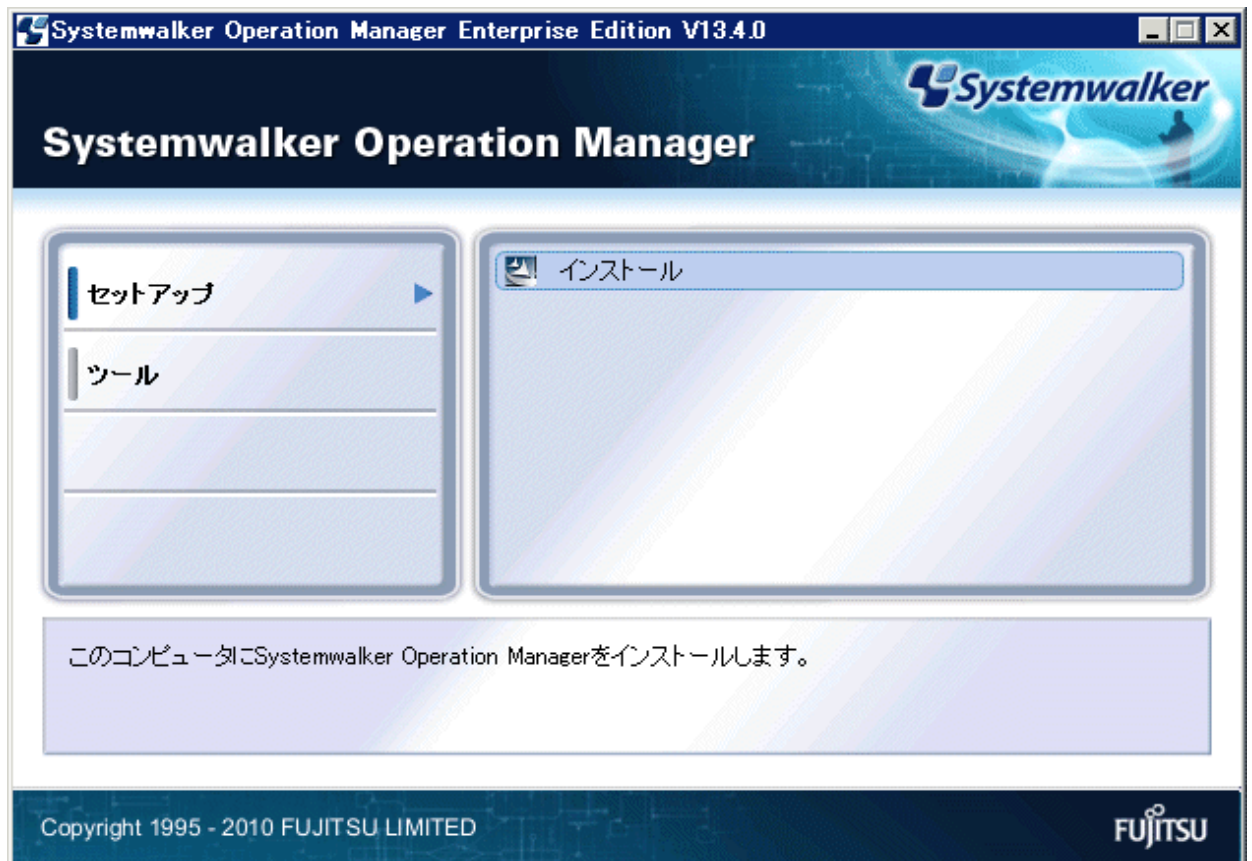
Systemwalker Operation Manager Enterprise Edition V13.4.0

Systemwalker

Systemwalker Operation Manager

セットアップ

ツール

インストール

このコンピュータにSystemwalker Operation Managerをインストールします。

Copyright 1995 - 2010 FUJITSU LIMITED

FUJITSU